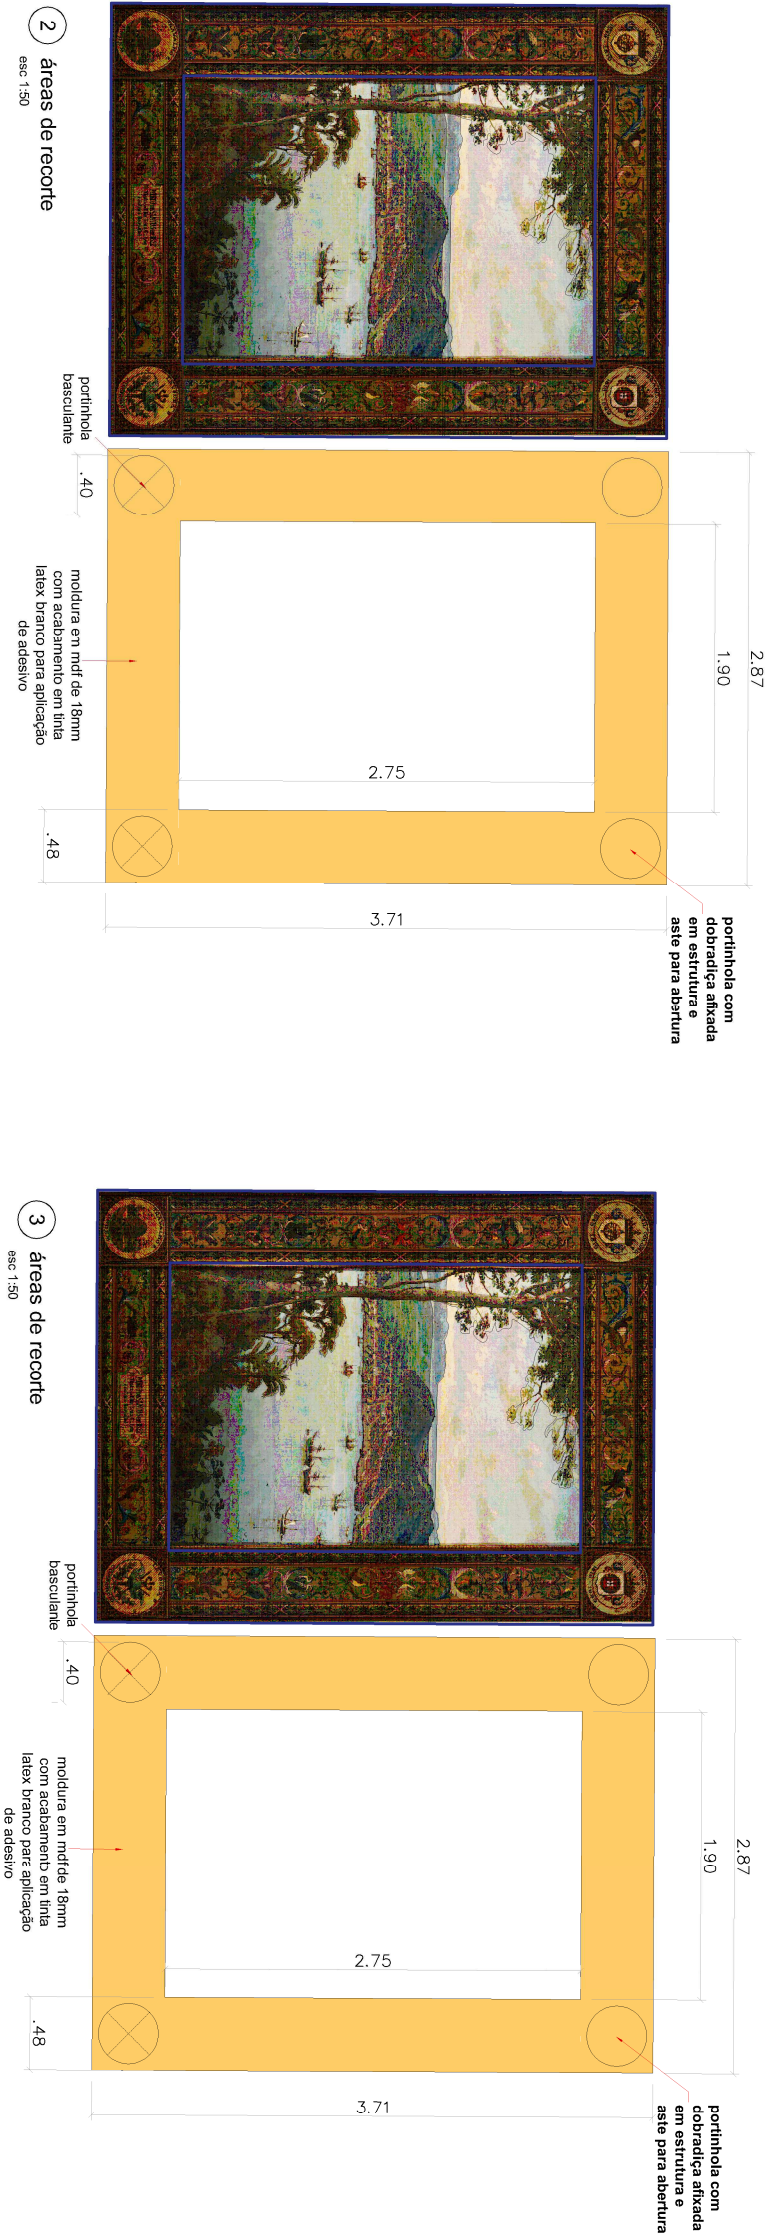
2 áreas de recorte
esc 1:50

portinhola basculante

.40

moldura em mdf de 18mm com acabamento em tinta latex branco para aplicação de adesivo

2.87

1.90

2.75

.48

3.71

portinhola com dobradiça afixada em estrutura e aste para abertura

3 áreas de recorte
esc 1:50

portinhola basculante

.40

moldura em mdfde 18mm com acabamenb em tinta latex branco parε aplicação de adesivo

2.87

1.90

2.75

.48

3.71

portinhola com dobradiça afixada em estrutura e aste para abertura